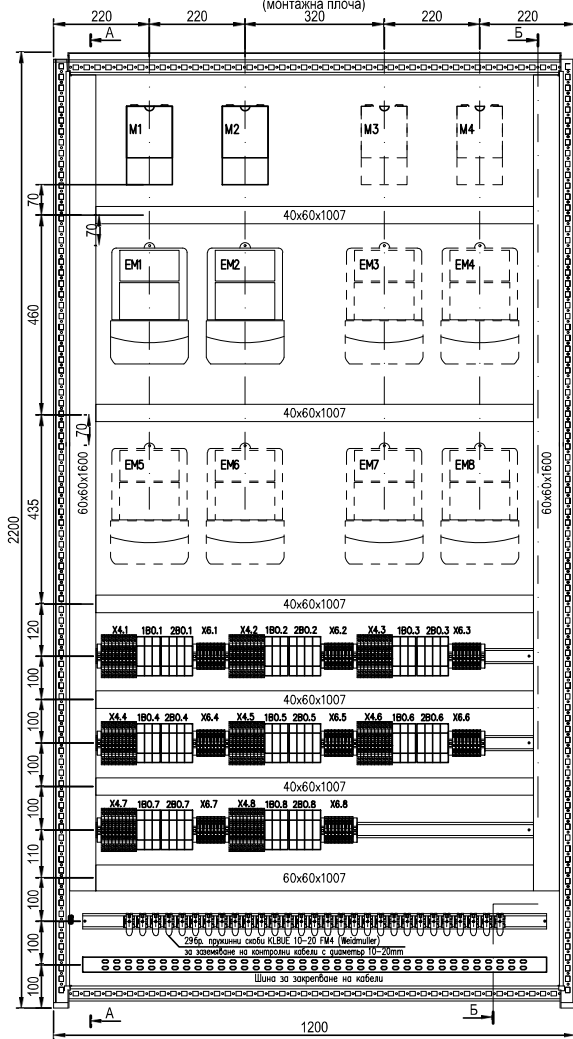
(монтажна плоча)
220 220 320 220 220
А
Б
M1 M2 M3 M4
70
40x60x1007
70
460
EM1 EM2 EM3 EM4
40x60x1007
70
EM5 EM6 EM7 EM8
435
2200
60x60x1600
60x60x1600
40x60x1007
120
X4.1 1B0.1 2B0.1 X6.1 X4.2 1B0.2 2B0.2 X6.2 X4.3 1B0.3 2B0.3 X6.3
100
40x60x1007
100
X4.4 1B0.4 2B0.4 X6.4 X4.5 1B0.5 2B0.5 X6.5 X4.6 1B0.6 2B0.6 X6.6
100
40x60x1007
100
X4.7 1B0.7 2B0.7 X6.7 X4.8 1B0.8 2B0.8 X6.8
100
110
60x60x1007
100
29бр. пружинни скоби KLBUE 10-20 FM4 (Weidmuller)
за заземяване на контролни кабели с диаметър 10-20mm
100
Шина за закрепване на кабели
100
А
Б
1200